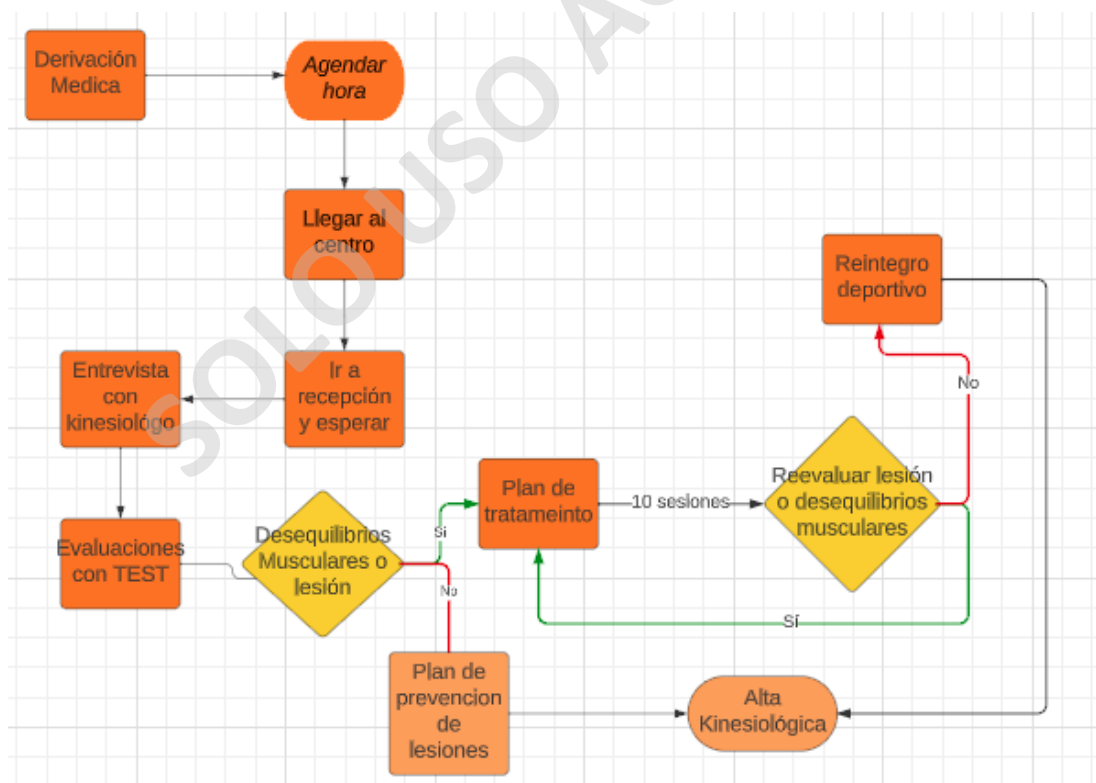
SOLO USO A

Derivación Medica

Agendar hora

Llegar al centro

Ir a recepción y esperar

Entrevista con kinesiológo

Evaluaciones con TEST

Desequilibrios Musculares o lesión

Si

No

Plan de tratameinto

10 sesiones

Reevaluar lesión o desequilibrios musculares

No

Reintegro deportivo

Sí

Plan de prevencion de lesiones

Alta Kinesiológica